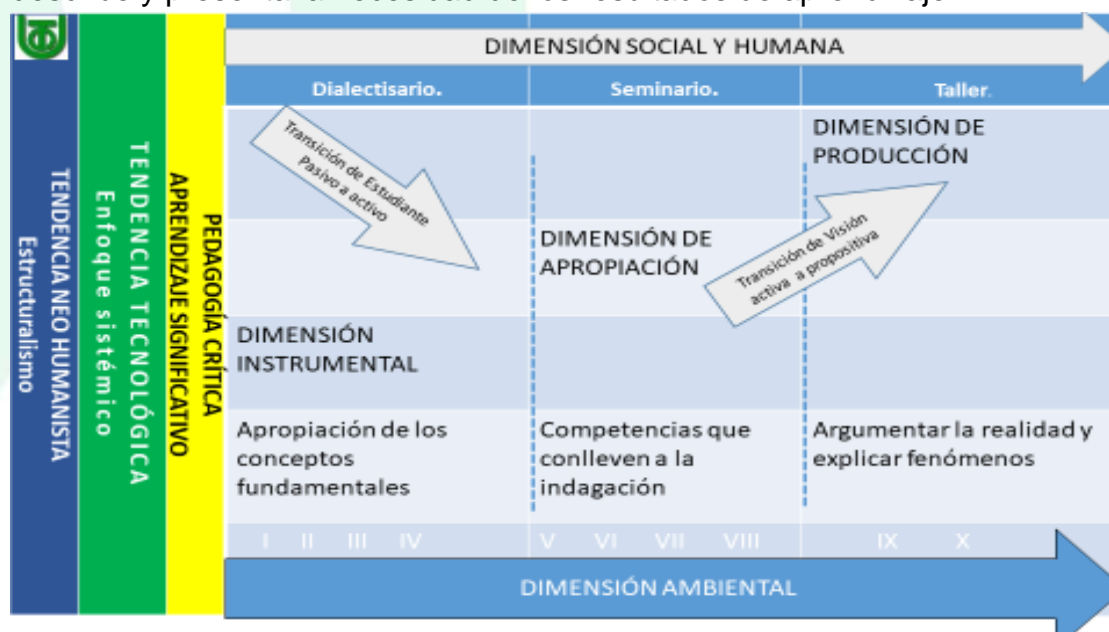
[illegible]

TENDENCIA NEO HUMANISTA
Estructuralismo

TENDENCIA TECNOLÓGICA
Enfoque sistémico

PEDAGOGÍA CRÍTICA
APRENDIZAJE SIGNIFICATIVO

DIMENSIÓN SOCIAL Y HUMANA

Dialectisario.

Seminario.

Taller.

Transición de Estudiante Pasivo a activo

DIMENSIÓN DE PRODUCCIÓN

DIMENSIÓN DE APROPIACIÓN

Transición de Visión activa a propositiva

DIMENSIÓN INSTRUMENTAL

Apropiación de los conceptos fundamentales

Competencias que conlleven a la indagación

Argumentar la realidad y explicar fenómenos

I II III IV V VI VII VIII IX X

DIMENSIÓN AMBIENTAL